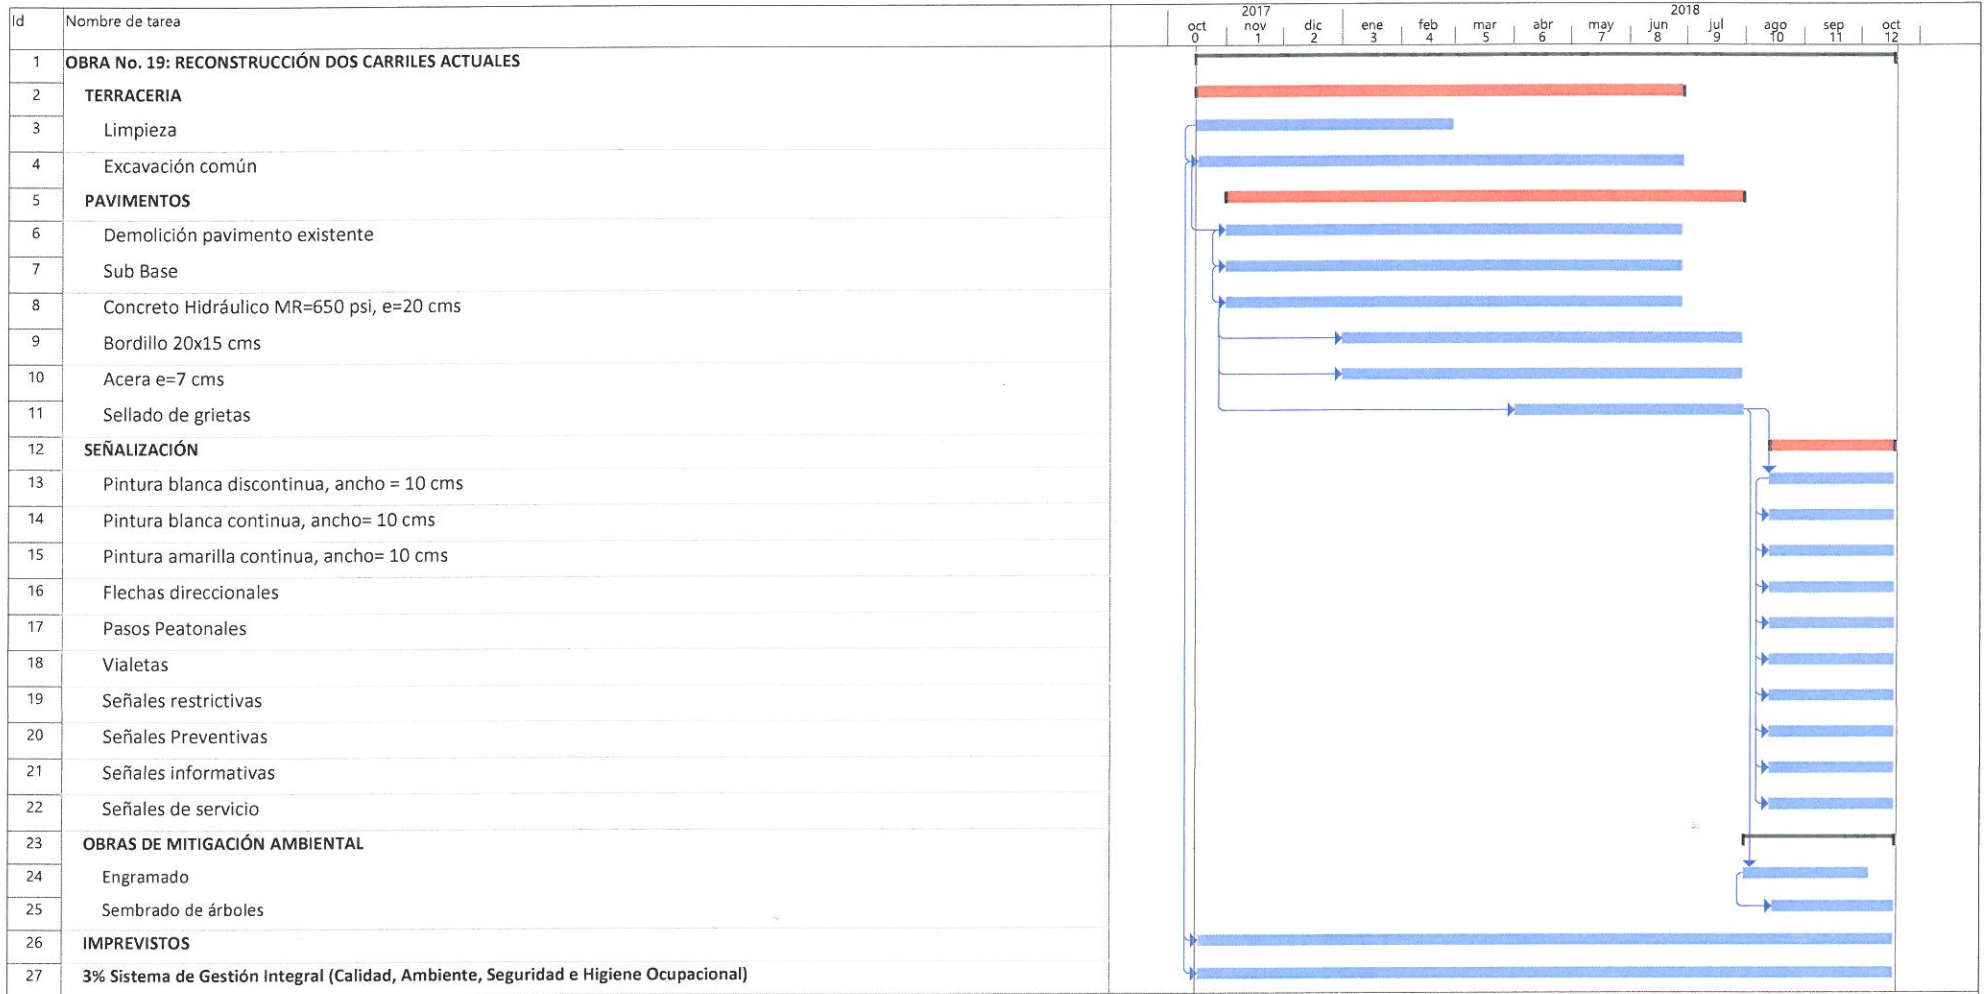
| Id | Nombre de tarea |
|---|---|
| 1 | OBRA No. 19: RECONSTRUCCIÓN DOS CARRILES ACTUALES |
| 2 | TERRACERIA |
| 3 | Limpieza |
| 4 | Excavación común |
| 5 | PAVIMENTOS |
| 6 | Demolición pavimento existente |
| 7 | Sub Base |
| 8 | Concreto Hidráulico MR=650 psi, e=20 cms |
| 9 | Bordillo 20x15 cms |
| 10 | Acera e=7 cms |
| 11 | Sellado de grietas |
| 12 | SEÑALIZACIÓN |
| 13 | Pintura blanca discontinua, ancho = 10 cms |
| 14 | Pintura blanca continua, ancho= 10 cms |
| 15 | Pintura amarilla continua, ancho= 10 cms |
| 16 | Flechas direccionales |
| 17 | Pasos Peatonales |
| 18 | Vialetas |
| 19 | Señales restrictivas |
| 20 | Señales Preventivas |
| 21 | Señales informativas |
| 22 | Señales de servicio |
| 23 | OBRAS DE MITIGACIÓN AMBIENTAL |
| 24 | Engramado |
| 25 | Sembrado de árboles |
| 26 | IMPREVISTOS |
| 27 | 3% Sistema de Gestión Integral (Calidad, Ambiente, Seguridad e Higiene Ocupacional) |

2017 2018
oct 0, nov 1, dic 2, ene 3, feb 4, mar 5, abr 6, may 7, jun 8, jul 9, ago 10, sep 11, oct 12